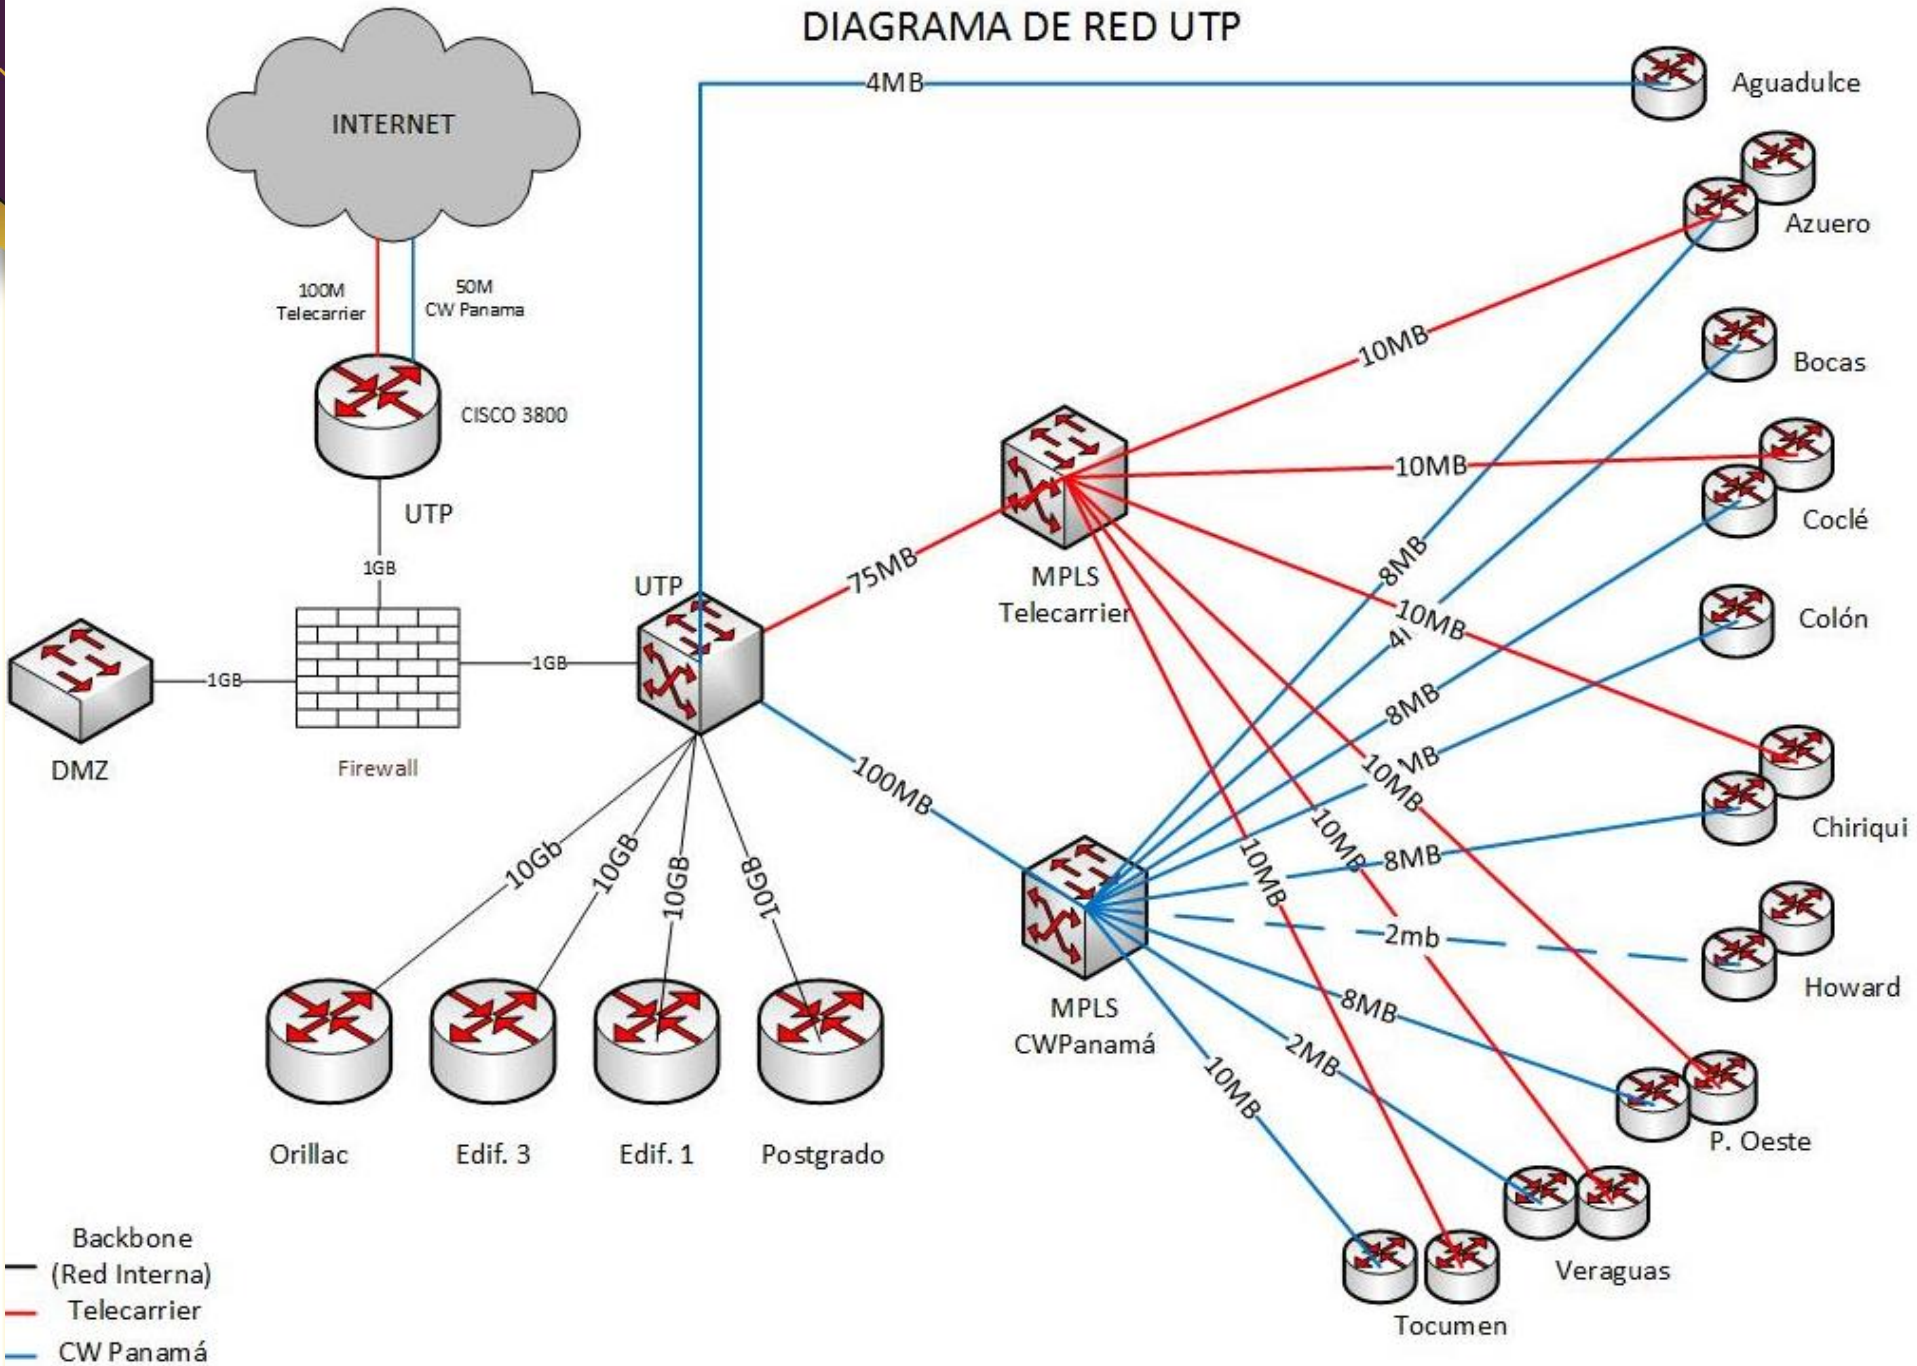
DIAGRAMA DE RED UTP

INTERNET

100M Telecarrier

50M CW Panama

CISCO 3800

UTP

1GB

DMZ

1GB

Firewall

1GB

UTP

4MB

Aguadulce

Azuero

Bocas

Coclé

Colón

Chiriqui

Howard

P. Oeste

Veraguas

Tocumen

75MB

MPLS Telecarrier

10MB

10MB

8MB

10MB

4MB

8MB

10MB

10MB

10MB

10MB

8MB

2mb

8MB

2MB

10MB

100MB

MPLS CWPanamá

10Gb

10GB

10GB

10GB

Orillac

Edif. 3

Edif. 1

Postgrado

Backbone (Red Interna)

Telecarrier

CW Panamá